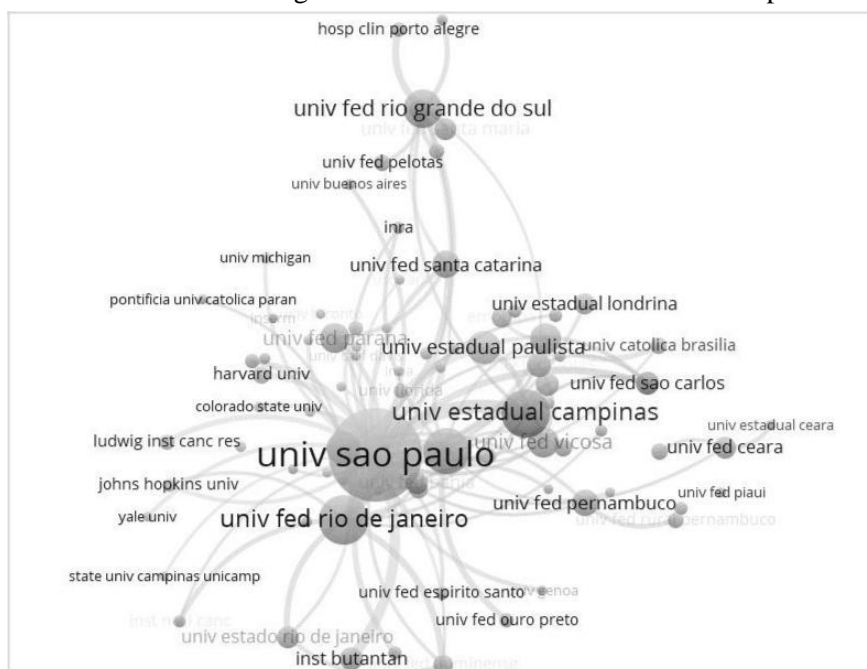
hosp clin porto alegre

univ fed rio grande do sul

univ fed santa maria

univ fed pelotas

univ buenos aires

inra

univ michigan

univ fed santa catarina

pontificia univ catolica paran

inserm

univ toronto

univ estadual londrina

univ fed parana

univ estadual paulista

univ catolica brasilia

harvard univ

univ florida

univ fed sao carlos

colorado state univ

univ estadual campinas

univ estadual ceara

ludwig inst canc res

univ sao paulo

univ fed vicosa

univ fed ceara

johns hopkins univ

univ fed pernambuco

univ fed piaui

yale univ

univ fed rio de janeiro

univ fed rural pernambuco

state univ campinas unicamp

univ fed espirito santo

univ genoa

inst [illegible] canc

univ fed ouro preto

univ estado rio de janeiro

inst butantan

univ fed fluminense